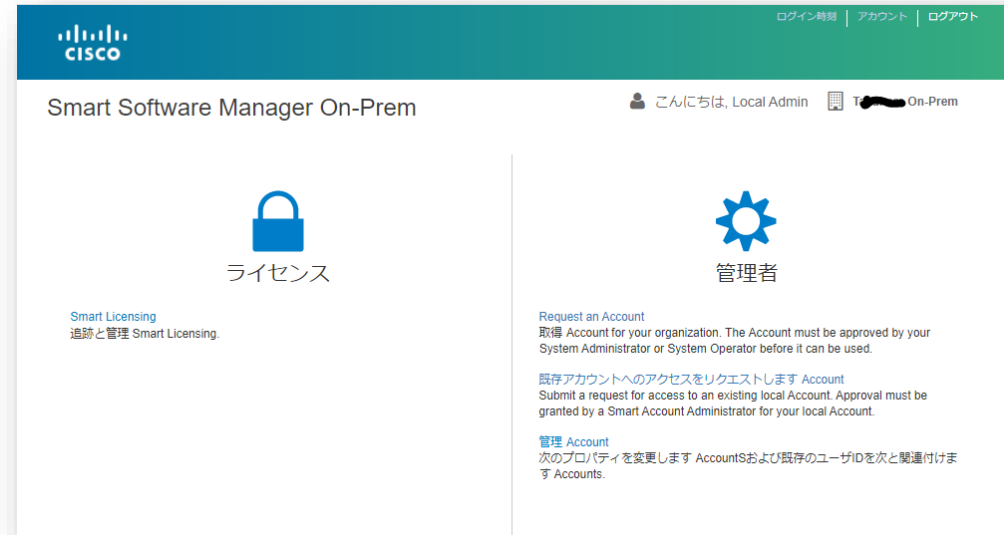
cisco

ログイン時刻 | アカウント | ログアウト

Smart Software Manager On-Prem

こんにちは, Local Admin T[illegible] On-Prem

ライセンス

Smart Licensing
追跡と管理 Smart Licensing.

管理者

Request an Account
取得 Account for your organization. The Account must be approved by your System Administrator or System Operator before it can be used.

既存アカウントへのアクセスをリクエストします Account
Submit a request for access to an existing local Account. Approval must be granted by a Smart Account Administrator for your local Account.

管理 Account
次のプロパティを変更します AccountSおよび既存のユーザIDを次と関連付けます Accounts.